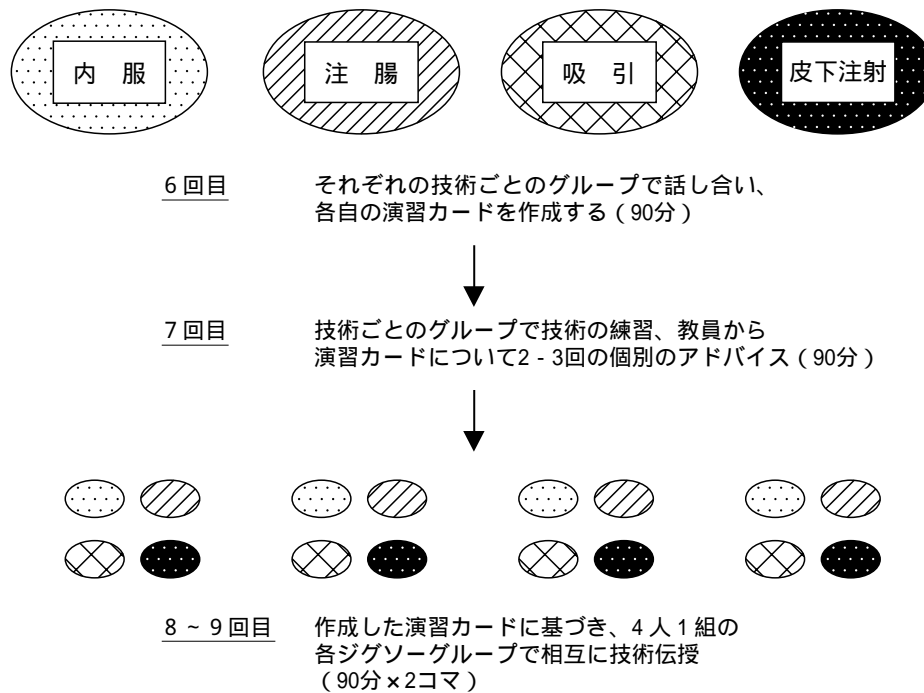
内服　注腸　吸引　皮下注射

6回目　それぞれの技術ごとのグループで話し合い、各自の演習カードを作成する（90分）

7回目　技術ごとのグループで技術の練習、教員から演習カードについて2-3回の個別のアドバイス（90分）

8～9回目　作成した演習カードに基づき、4人1組の各ジグソーグループで相互に技術伝授（90分×2コマ）